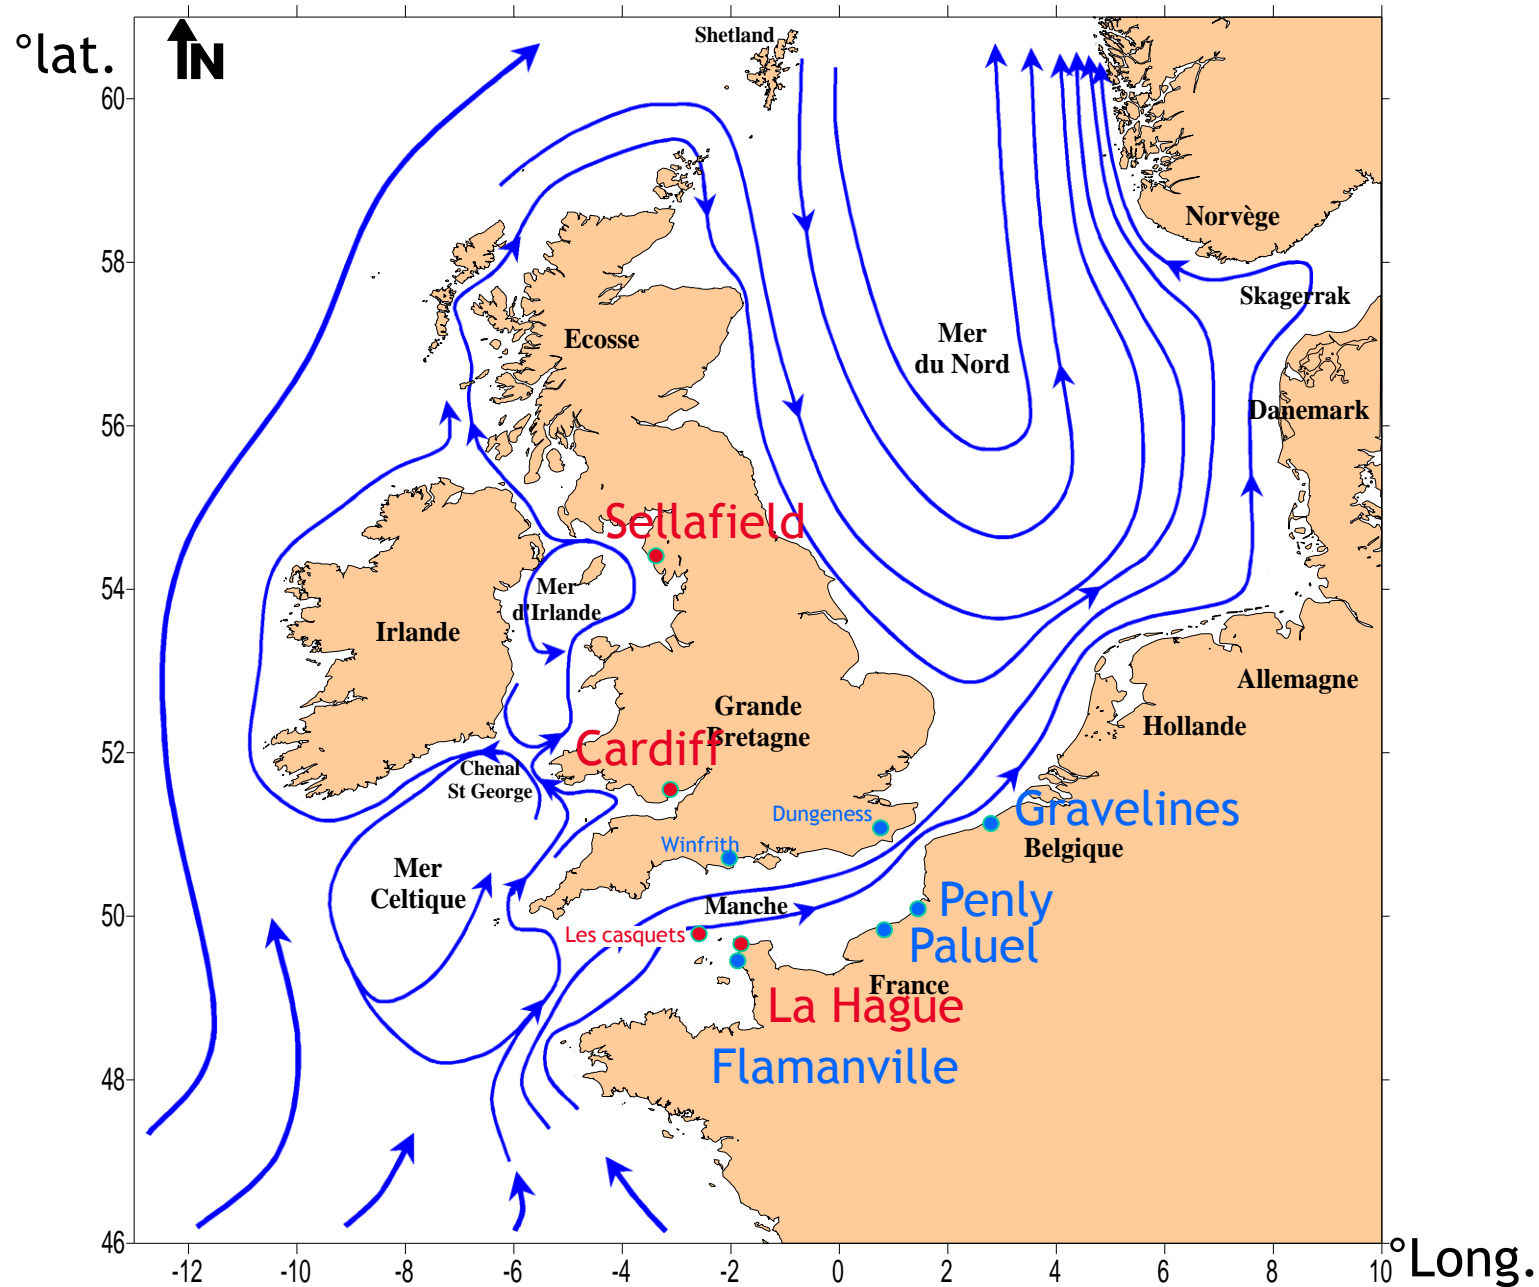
°lat.

N

Shetland

60

58

56

54

52

50

48

46

Norvège

Skagerrak

Mer du Nord

Ecosse

Danemark

Sellafield

Mer d'Irlande

Irlande

Allemagne

Hollande

Grande Bretagne

Cardiff

Chenal St George

Dungeness

Gravelines

Belgique

Winfrith

Mer Celtique

Penly

Manche

Les casquets

Paluel

France

La Hague

Flamanville

-12 -10 -8 -6 -4 -2 0 2 4 6 8 10

°Long.